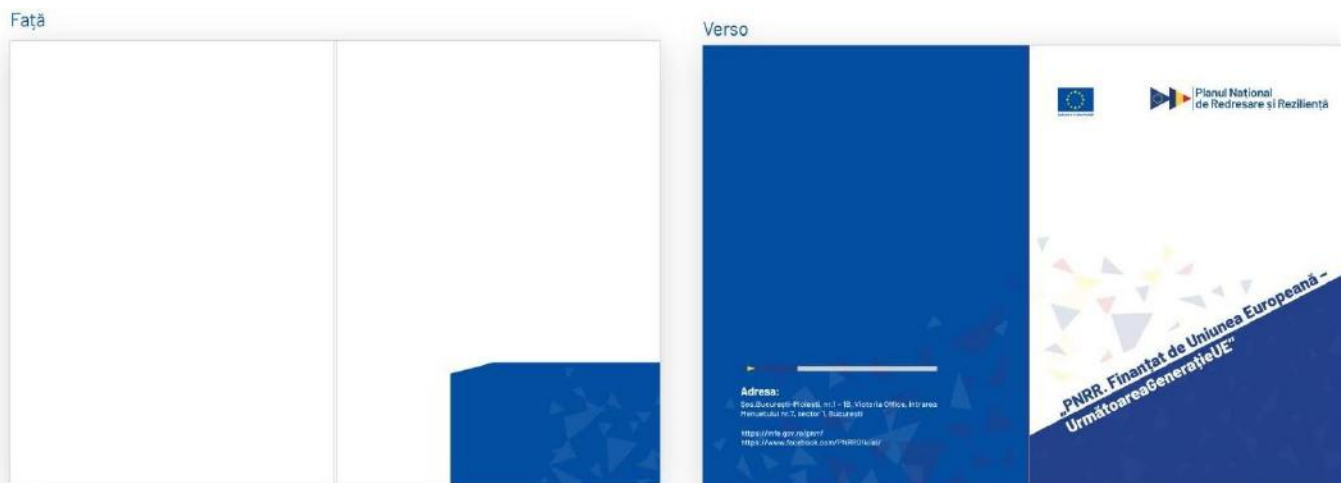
Față

Verso

Planul Național de Redresare și Reziliență

Adresa:
Șos.București-Ploiești, nr.1 - 1B, Victoria Office, intrarea Menuetului nr.7, sector 1, București

https://mfe.gov.ro/pnrr/
https://www.facebook.com/PNRROficial/

„PNRR. Finanțat de Uniunea Europeană – UrmătoareaGenerațieUE"